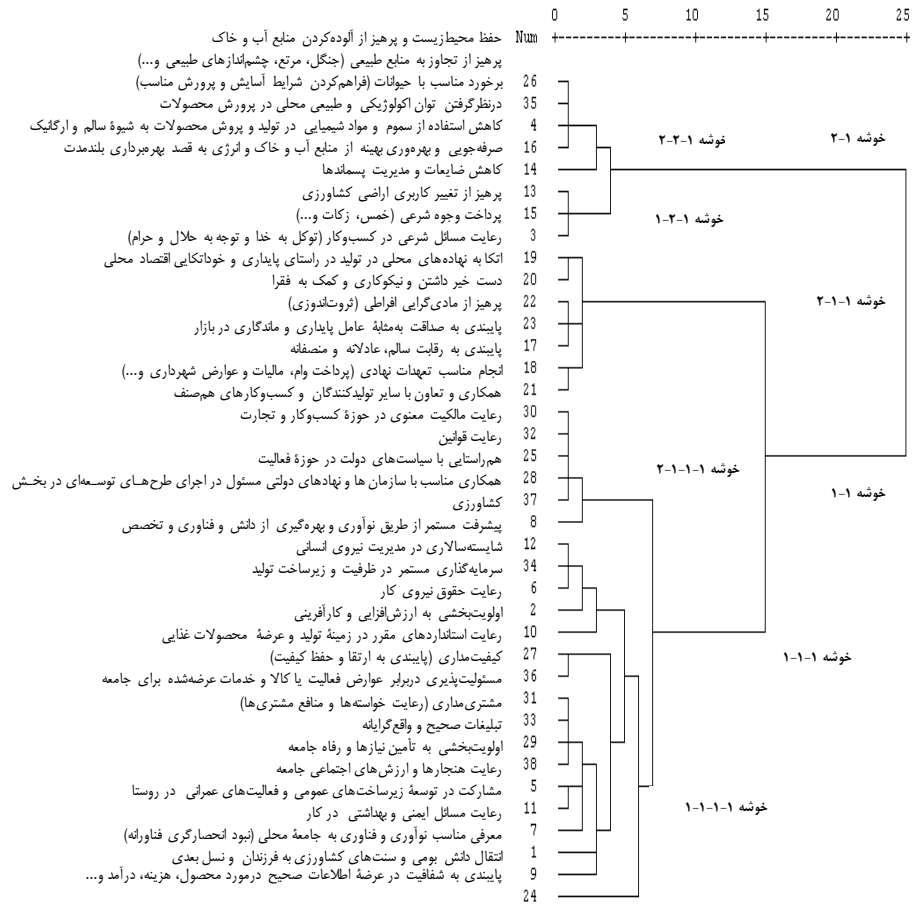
0 5 10 15 20 25

Num

حفظ محیط‌زیست و پرهیز از آلوده‌کردن منابع آب و خاک
پرهیز از تجاوز به منابع طبیعی (جنگل، مرتع، چشم‌اندازهای طبیعی و...)
برخورد مناسب با حیوانات (فراهم‌کردن شرایط آسایش و پرورش مناسب)
درنظرگرفتن توان اکولوژیکی و طبیعی محلی در پرورش محصولات
کاهش استفاده از سموم و مواد شیمیایی در تولید و پروش محصولات به شیوهٔ سالم و ارگانیک
صرفه‌جویی و بهره‌وری بهینه از منابع آب و خاک و انرژی به قصد بهره‌برداری بلندمدت
کاهش ضایعات و مدیریت پسماندها
پرهیز از تغییر کاربری اراضی کشاورزی
پرداخت وجوه شرعی (خمس، زکات و...)
رعایت مسائل شرعی در کسب‌وکار (توکل به خدا و توجه به حلال و حرام)
اتکا به نهاده‌های محلی در تولید در راستای پایداری و خوداتکایی اقتصاد محلی
دست خیر داشتن و نیکوکاری و کمک به فقرا
پرهیز از مادی‌گرایی افراطی (ثروت‌اندوزی)
پایبندی به صداقت به‌مثابهٔ عامل پایداری و ماندگاری در بازار
پایبندی به رقابت سالم، عادلانه و منصفانه
انجام مناسب تعهدات نهادی (پرداخت وام، مالیات و عوارض شهرداری و...)
همکاری و تعاون با سایر تولیدکنندگان و کسب‌وکارهای هم‌صنف
رعایت مالکیت معنوی در حوزهٔ کسب‌وکار و تجارت
رعایت قوانین
هم‌راستایی با سیاست‌های دولت در حوزهٔ فعالیت
همکاری مناسب با سازمان ها و نهادهای دولتی مسئول در اجرای طرح‌های توسعه‌ای در بخش کشاورزی
پیشرفت مستمر از طریق نوآوری و بهره‌گیری از دانش و فناوری و تخصص
شایسته‌سالاری در مدیریت نیروی انسانی
سرمایه‌گذاری مستمر در ظرفیت و زیرساخت تولید
رعایت حقوق نیروی کار
اولویت‌بخشی به ارزش‌افزایی و کارآفرینی
رعایت استانداردهای مقرر در زمینهٔ تولید و عرضهٔ محصولات غذایی
کیفیت‌مداری (پایبندی به ارتقا و حفظ کیفیت)
مسئولیت‌پذیری دربرابر عوارض فعالیت یا کالا و خدمات عرضه‌شده برای جامعه
مشتری‌مداری (رعایت خواسته‌ها و منافع مشتری‌ها)
تبلیغات صحیح و واقع‌گرایانه
اولویت‌بخشی به تأمین نیازها و رفاه جامعه
رعایت هنجارها و ارزش‌های اجتماعی جامعه
مشارکت در توسعهٔ زیرساخت‌های عمومی و فعالیت‌های عمرانی در روستا
رعایت مسائل ایمنی و بهداشتی در کار
معرفی مناسب نوآوری و فناوری به جامعهٔ محلی (نبود انحصارگری فناورانه)
انتقال دانش بومی و سنت‌های کشاورزی به فرزندان و نسل بعدی
پایبندی به شفافیت در عرضهٔ اطلاعات صحیح درمورد محصول، هزینه، درآمد و...

26 35 4 16 14 13 15 3 19 20 22 23 17 18 21 30 32 25 28 37 8 12 34 6 2 10 27 36 31 33 29 38 5 11 7 1 9 24

خوشه ۱-۲-۲
خوشه ۱-۲
خوشه ۱-۲-۱
خوشه ۱-۱-۲
خوشه ۱-۱-۱-۲
خوشه ۱-۱
خوشه ۱-۱-۱
خوشه ۱-۱-۱-۱